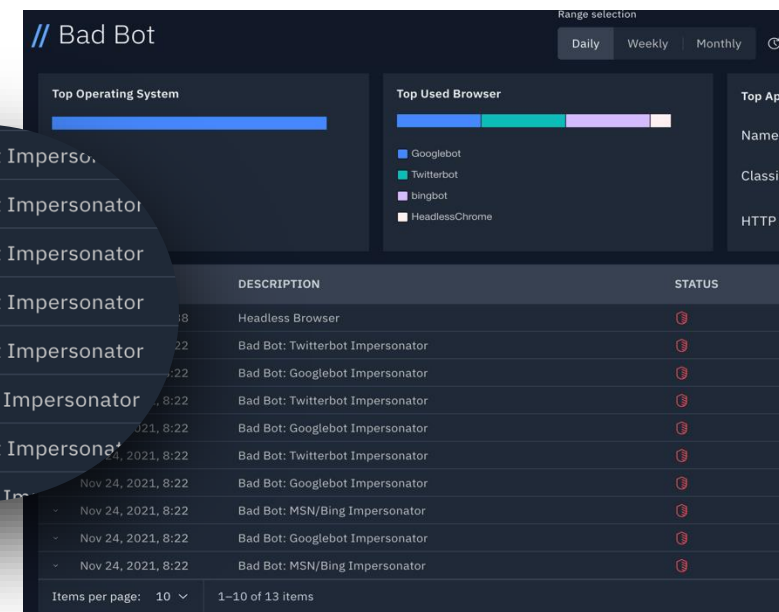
// Bad Bot

Range selection

Daily | Weekly | Monthly

Top Operating System

Top Used Browser

Googlebot
Twitterbot
bingbot
HeadlessChrome

Top Ap

Name

Classi

HTTP

Imperso

Impersonator

Impersonator

Impersonator

Impersonator

Impersonator

Imperson

Im

| | DESCRIPTION | STATUS |
|---|---|---|
| 8 | Headless Browser | |
| , 8:22 | Bad Bot: Twitterbot Impersonator | |
| 8:22 | Bad Bot: Googlebot Impersonator | |
| , 8:22 | Bad Bot: Twitterbot Impersonator | |
| 2021, 8:22 | Bad Bot: Googlebot Impersonator | |
| 24, 2021, 8:22 | Bad Bot: Twitterbot Impersonator | |
| Nov 24, 2021, 8:22 | Bad Bot: Googlebot Impersonator | |
| Nov 24, 2021, 8:22 | Bad Bot: MSN/Bing Impersonator | |
| Nov 24, 2021, 8:22 | Bad Bot: Googlebot Impersonator | |
| Nov 24, 2021, 8:22 | Bad Bot: MSN/Bing Impersonator | |

Items per page: 10 | 1–10 of 13 items